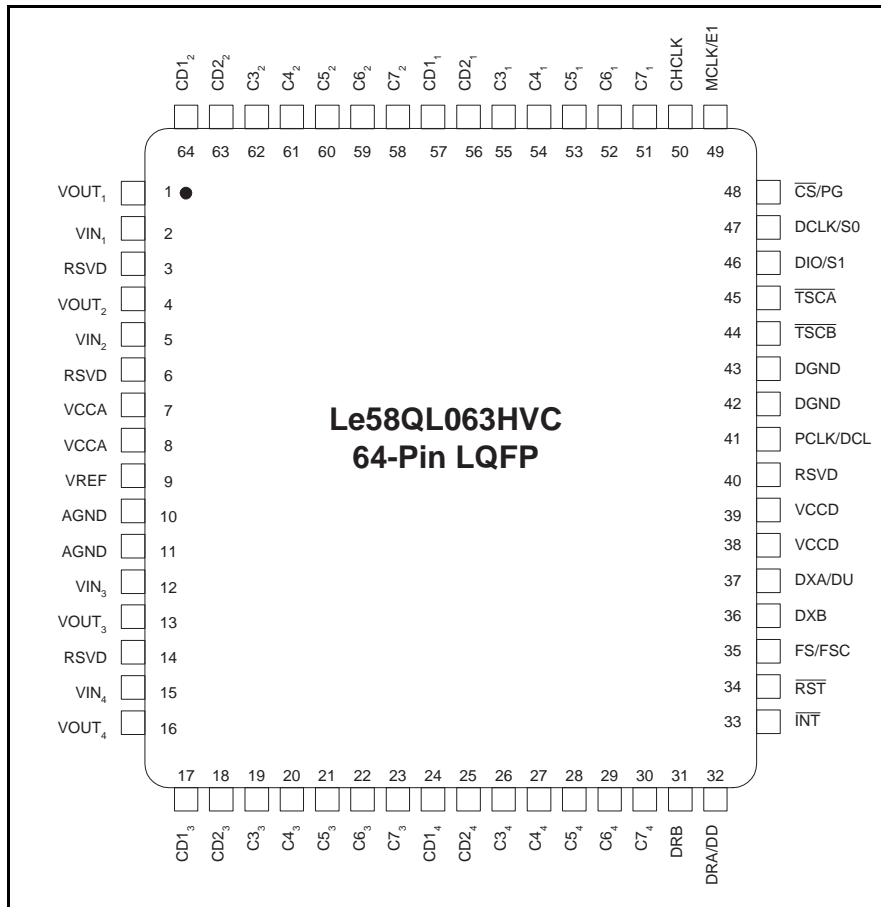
$CD1_2$ $CD2_2$ $C3_2$ $C4_2$ $C5_2$ $C6_2$ $C7_2$ $CD1_1$ $CD2_1$ $C3_1$ $C4_1$ $C5_1$ $C6_1$ $C7_1$ CHCLK MCLK/E1

64 63 62 61 60 59 58 57 56 55 54 53 52 51 50 49

$VOUT_1$ 1
$VIN_1$ 2
RSVD 3
$VOUT_2$ 4
$VIN_2$ 5
RSVD 6
VCCA 7
VCCA 8
VREF 9
AGND 10
AGND 11
$VIN_3$ 12
$VOUT_3$ 13
RSVD 14
$VIN_4$ 15
$VOUT_4$ 16

Le58QL063HVC
64-Pin LQFP

48 $\overline{CS}$/PG
47 DCLK/S0
46 DIO/S1
45 $\overline{TSCA}$
44 $\overline{TSCB}$
43 DGND
42 DGND
41 PCLK/DCL
40 RSVD
39 VCCD
38 VCCD
37 DXA/DU
36 DXB
35 FS/FSC
34 $\overline{RST}$
33 $\overline{INT}$

17 18 19 20 21 22 23 24 25 26 27 28 29 30 31 32

$CD1_3$ $CD2_3$ $C3_3$ $C4_3$ $C5_3$ $C6_3$ $C7_3$ $CD1_4$ $CD2_4$ $C3_4$ $C4_4$ $C5_4$ $C6_4$ $C7_4$ DRB DRA/DD